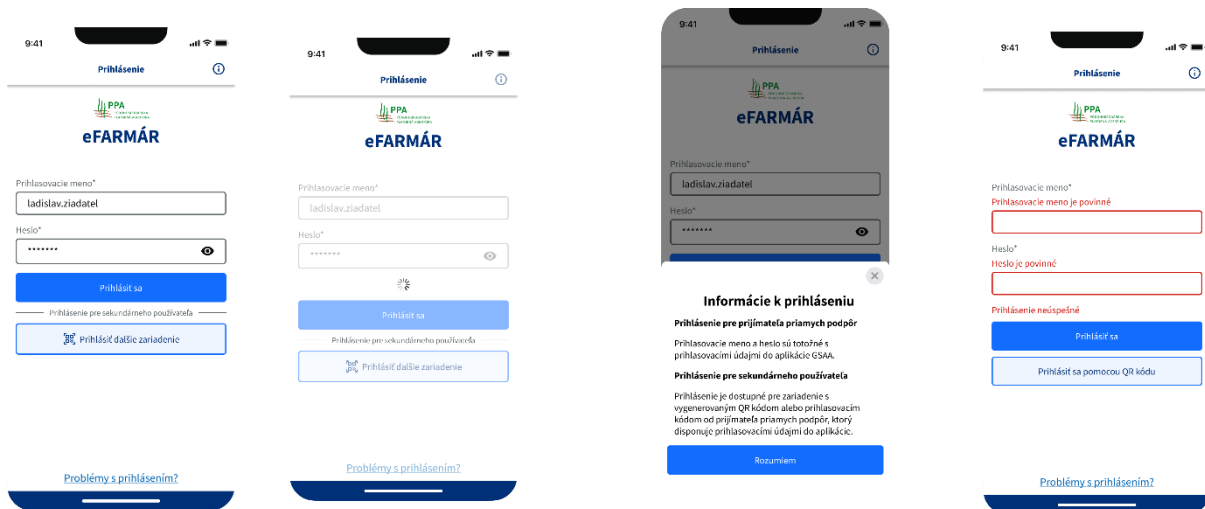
9:41

Prihlásenie

PPA

eFARMÁR

Prihlasovacie meno*

ladislav.ziadatel

Heslo*

•••••••

Prihlásiť sa

Prihlásenie pre sekundárneho používateľa

Prihlásiť ďalšie zariadenie

Problémy s prihlásením?

9:41

Prihlásenie

PPA

eFARMÁR

Prihlasovacie meno*

ladislav.ziadatel

Heslo*

•••••••

Prihlásiť sa

Prihlásenie pre sekundárneho používateľa

Prihlásiť ďalšie zariadenie

Problémy s prihlásením?

9:41

Prihlásenie

PPA

eFARMÁR

Prihlasovacie meno*

ladislav.ziadatel

Heslo*

•••••••

Informácie k prihláseniu

Prihlásenie pre prijímateľa priamych podpôr

Prihlasovacie meno a heslo sú totožné s prihlasovacími údajmi do aplikácie GSAA.

Prihlásenie pre sekundárneho používateľa

Prihlásenie je dostupné pre zariadenie s vygenerovaným QR kódom alebo prihlasovacím kódom od prijímateľa priamych podpôr, ktorý disponuje prihlasovacími údajmi do aplikácie.

Rozumiem

9:41

Prihlásenie

PPA

eFARMÁR

Prihlasovacie meno*

Prihlasovacie meno je povinné

Heslo*

Heslo je povinné

Prihlásenie neúspešné

Prihlásiť sa

Prihlásiť sa pomocou QR kódu

Problémy s prihlásením?